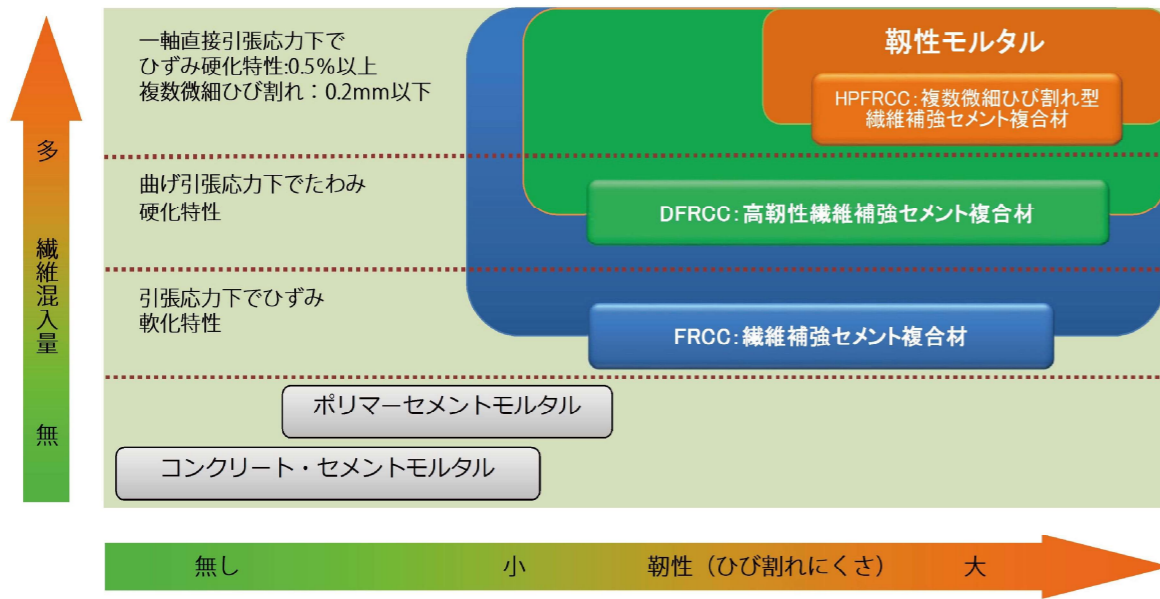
多

繊維混入量

無

一軸直接引張応力下で
ひずみ硬化特性:0.5%以上
複数微細ひび割れ：0.2mm以下

靭性モルタル

HPFRCC:複数微細ひび割れ型
繊維補強セメント複合材

曲げ引張応力下でたわみ
硬化特性

DFRCC:高靭性繊維補強セメント複合材

引張応力下でひずみ
軟化特性

FRCC:繊維補強セメント複合材

ポリマーセメントモルタル

コンクリート・セメントモルタル

無し　小　靭性（ひび割れにくさ）　大